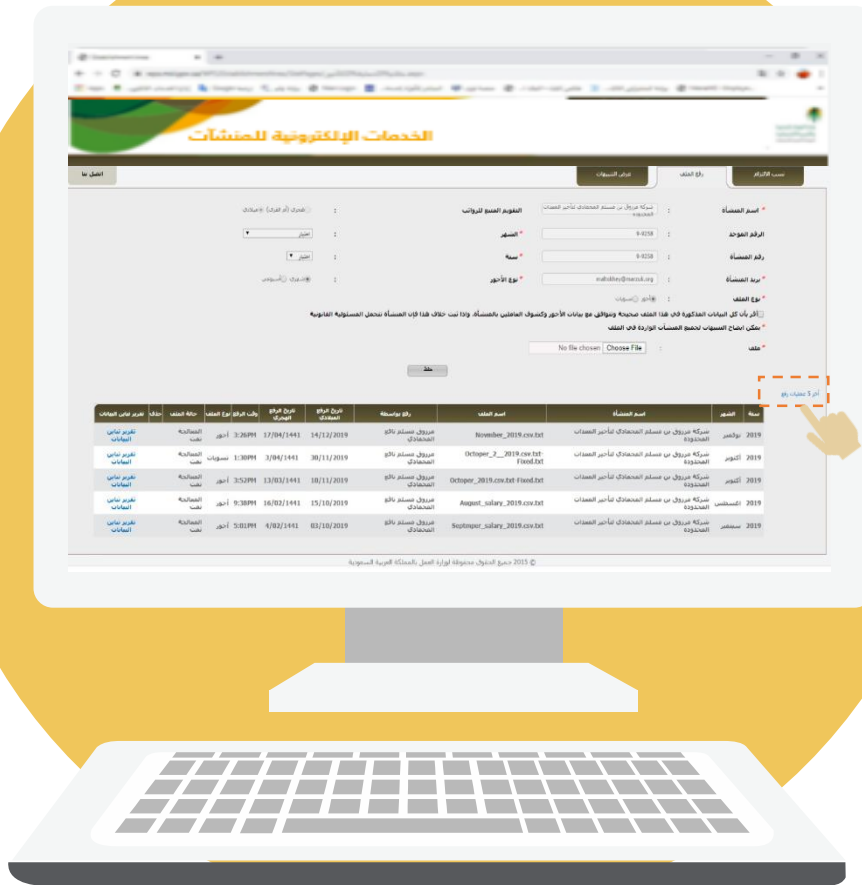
الخدمات الإلكترونية للمنشآت

نسب الالتزام | رفع الملف | عرض التنبيهات | اتصل بنا

* اسم المنشأة : شركة مرزوق بن مسلم المحمادي لتأجير المعدات المحدودة
التقويم المتبع للرواتب : هجري (أم القرى) ميلادي
الرقم الموحد : 9-4258
* الشهر : اختيار
رقم المنشأة : 9-4258
* سنة : اختيار
* بريد المنشأة : mahdiey@naessk.org
* نوع الأجور : شهري أسبوعي
* نوع الملف : أجور سعودي

أقر بأن كل البيانات المذكورة في هذا الملف صحيحة وتتوافق مع بيانات الأجور وكشوف العاملين بالمنشأة، وإذا ثبت خلاف هذا فإن المنشأة تتحمل المسئولية القانونية
* يمكن إيضاح السبب لجميع المنشآت الواردة في الملف
* ملف : Choose File No file chosen

حفظ

آخر 5 عمليات رفع

| سنة | الشهر | اسم المنشأة | اسم الملف | رفع بواسطة | تاريخ الرفع الميلادي | تاريخ الرفع الهجري | وقت الرفع | نوع الملف | حالة الملف | حذف | تقرير تباين البيانات |
|---|---|---|---|---|---|---|---|---|---|---|---|
| 2019 | نوفمبر | شركة مرزوق بن مسلم المحمادي لتأجير المعدات المحدودة | November_2019.csv.txt | مرزوق مسلم نافع المحمادي | 14/12/2019 | 17/04/1441 | 3:26PM | أجور | المعالجة تمت | | تقرير تباين البيانات |
| 2019 | أكتوبر | شركة مرزوق بن مسلم المحمادي لتأجير المعدات المحدودة | Octoper_2__2019.csv.txt-Fixed.txt | مرزوق مسلم نافع المحمادي | 30/11/2019 | 3/04/1441 | 11:30AM | سعوديات | المعالجة تمت | | تقرير تباين البيانات |
| 2019 | أكتوبر | شركة مرزوق بن مسلم المحمادي لتأجير المعدات المحدودة | Octoper_2019.csv.txt-Fixed.txt | مرزوق مسلم نافع المحمادي | 10/11/2019 | 13/03/1441 | 3:52PM | أجور | المعالجة تمت | | تقرير تباين البيانات |
| 2019 | أغسطس | شركة مرزوق بن مسلم المحمادي لتأجير المعدات المحدودة | August_salary_2019.csv.txt | مرزوق مسلم نافع المحمادي | 15/10/2019 | 16/02/1441 | 9:38PM | أجور | المعالجة تمت | | تقرير تباين البيانات |
| 2019 | سبتمبر | شركة مرزوق بن مسلم المحمادي لتأجير المعدات المحدودة | Septmper_salary_2019.csv.txt | مرزوق مسلم نافع المحمادي | 03/10/2019 | 4/02/1441 | 5:01PM | أجور | المعالجة تمت | | تقرير تباين البيانات |

© 2015 جميع الحقوق محفوظة لوزارة العمل بالمملكة العربية السعودية